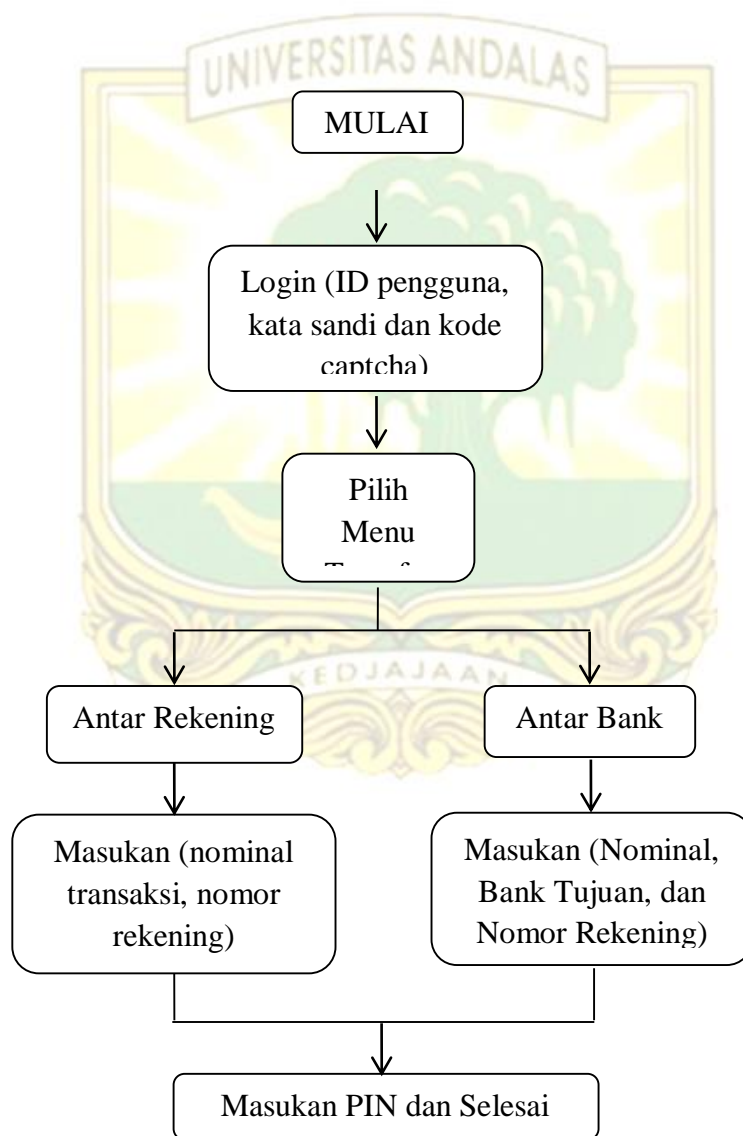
UNIVERSITAS ANDALAS

MULAI

Login (ID pengguna, kata sandi dan kode captcha)

Pilih Menu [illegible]

KEDJAJAAN

Antar Rekening

Antar Bank

Masukan (nominal transaksi, nomor rekening)

Masukan (Nominal, Bank Tujuan, dan Nomor Rekening)

Masukan PIN dan Selesai